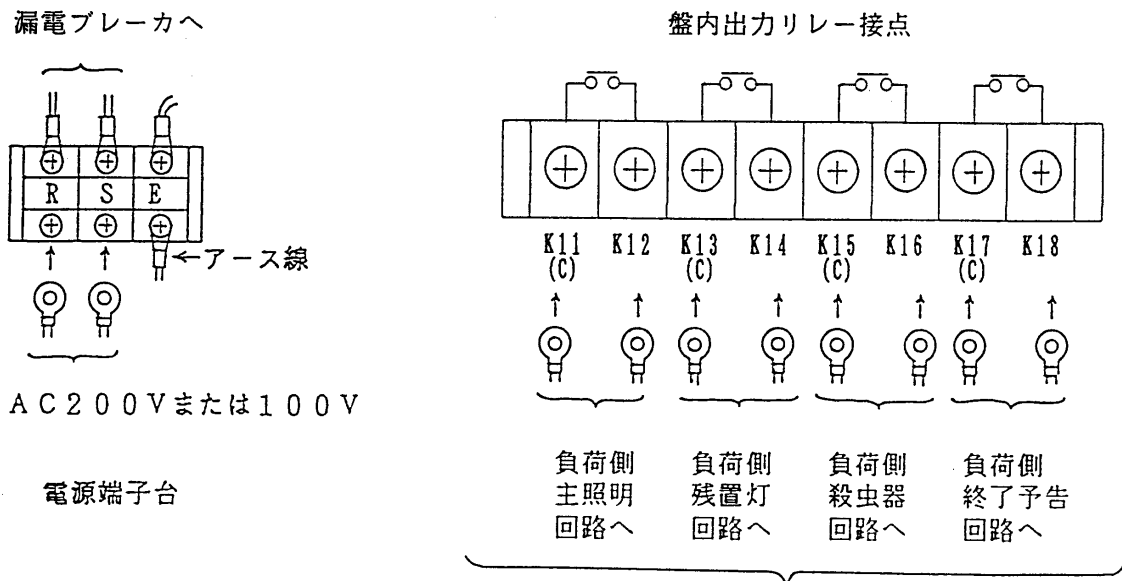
漏電ブレーカへ

R S E

←アース線

AC200Vまたは100V

電源端子台

盤内出力リレー接点

K11 (C) K12 K13 (C) K14 K15 (C) K16 K17 (C) K18

負荷側 主照明 回路へ

負荷側 残置灯 回路へ

負荷側 殺虫器 回路へ

負荷側 終了予告 回路へ